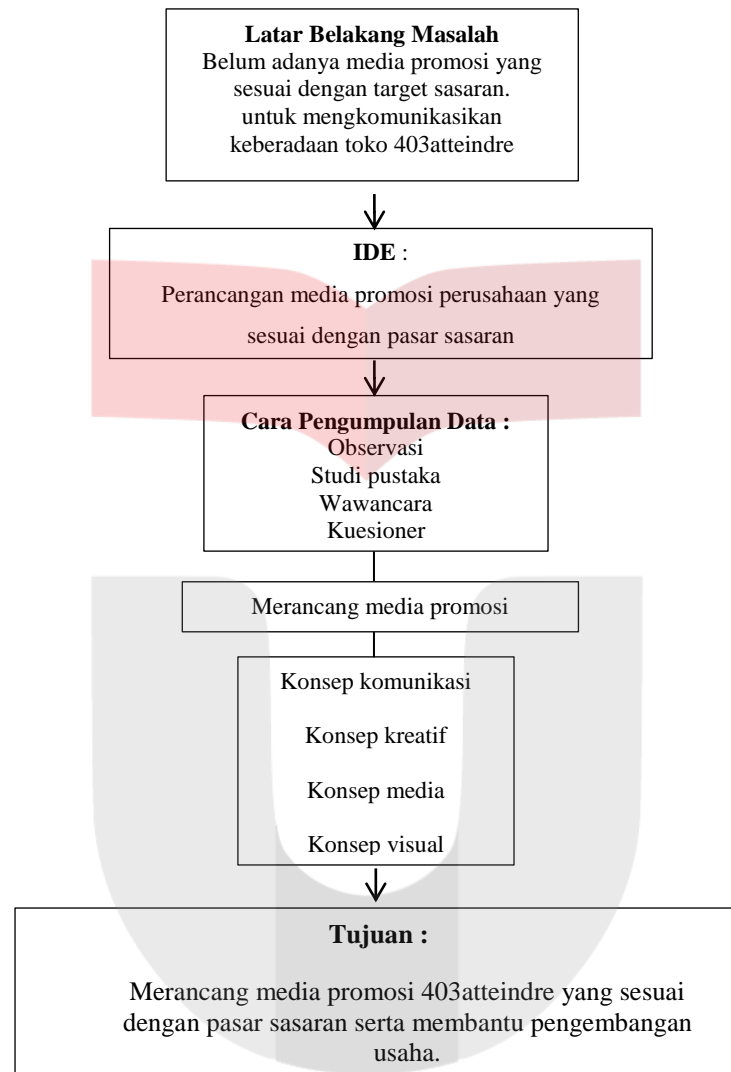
**Latar Belakang Masalah**
Belum adanya media promosi yang sesuai dengan target sasaran. untuk mengkomunikasikan keberadaan toko 403atteindre

**IDE** :
Perancangan media promosi perusahaan yang sesuai dengan pasar sasaran

**Cara Pengumpulan Data :**
Observasi
Studi pustaka
Wawancara
Kuesioner

Merancang media promosi

Konsep komunikasi
Konsep kreatif
Konsep media
Konsep visual

**Tujuan :**
Merancang media promosi 403atteindre yang sesuai dengan pasar sasaran serta membantu pengembangan usaha.